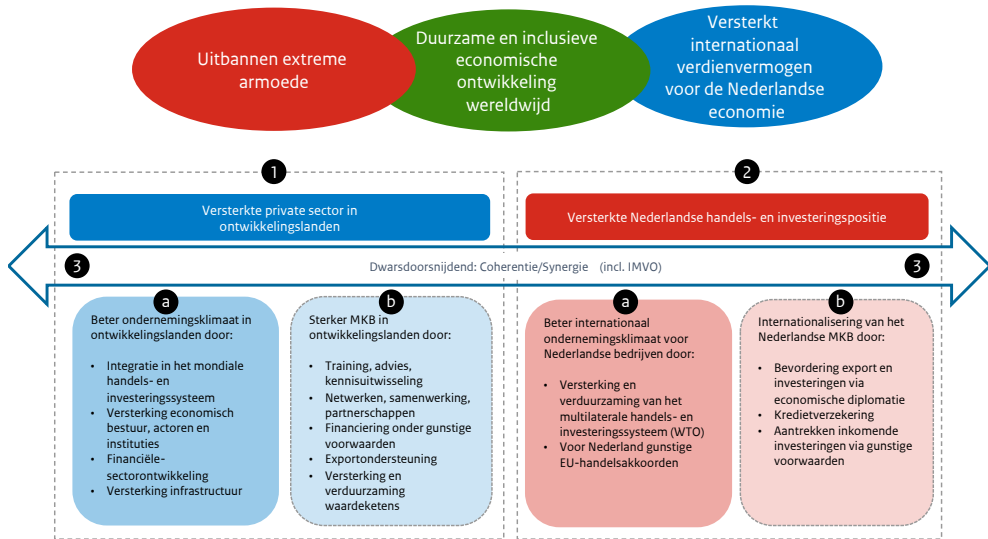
Uitbannen extreme armoede

Duurzame en inclusieve economische ontwikkeling wereldwijd

Versterkt internationaal verdienvermogen voor de Nederlandse economie

1

Versterkte private sector in ontwikkelingslanden

2

Versterkte Nederlandse handels- en investeringspositie

3

Dwarsdoorsnijdend: Coherentie/Synergie (incl. IMVO)

3

a

Beter ondernemingsklimaat in ontwikkelingslanden door:

- Integratie in het mondiale handels- en investeringssysteem
- Versterking economisch bestuur, actoren en instituties
- Financiële-sectorontwikkeling
- Versterking infrastructuur

b

Sterker MKB in ontwikkelingslanden door:

- Training, advies, kennisuitwisseling
- Netwerken, samenwerking, partnerschappen
- Financiering onder gunstige voorwaarden
- Exportondersteuning
- Versterking en verduurzaming waardeketens

a

Beter internationaal ondernemingsklimaat voor Nederlandse bedrijven door:

- Versterking en verduurzaming van het multilaterale handels- en investeringssysteem (WTO)
- Voor Nederland gunstige EU-handelsakkoorden

b

Internationalisering van het Nederlandse MKB door:

- Bevordering export en investeringen via economische diplomatie
- Kredietverzekering
- Aantrekken inkomende investeringen via gunstige voorwaarden